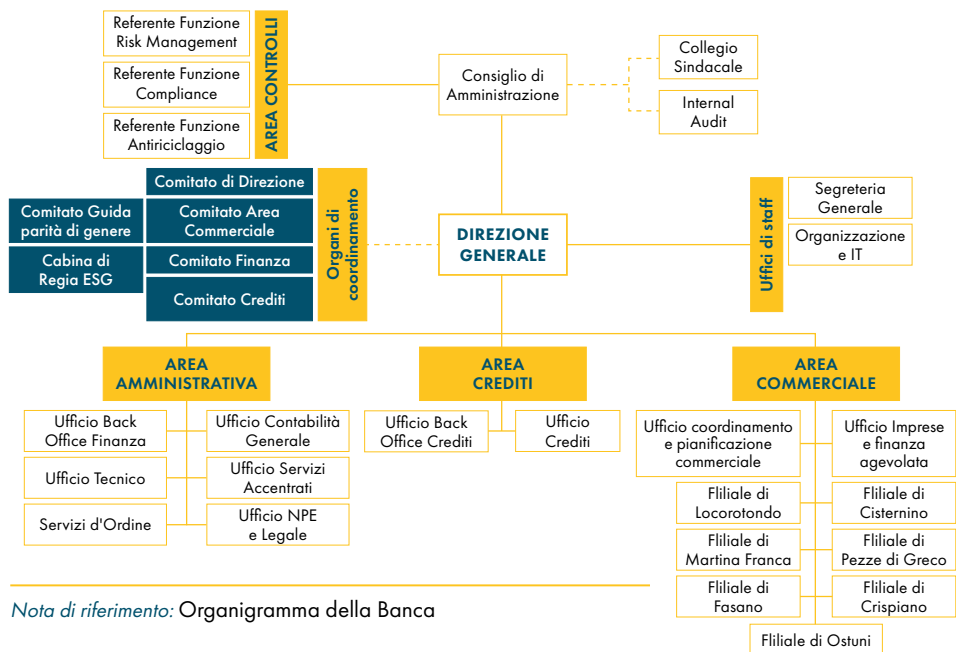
Referente Funzione Risk Management

Referente Funzione Compliance

Referente Funzione Antiriciclaggio

AREA CONTROLLI

Consiglio di Amministrazione

Collegio Sindacale

Internal Audit

Comitato di Direzione

Comitato Guida parità di genere

Comitato Area Commerciale

Cabina di Regia ESG

Comitato Finanza

Comitato Crediti

Organi di coordinamento

DIREZIONE GENERALE

Uffici di staff

Segreteria Generale

Organizzazione e IT

AREA AMMINISTRATIVA

AREA CREDITI

AREA COMMERCIALE

Ufficio Back Office Finanza

Ufficio Contabilità Generale

Ufficio Tecnico

Ufficio Servizi Accentrati

Servizi d'Ordine

Ufficio NPE e Legale

Ufficio Back Office Crediti

Ufficio Crediti

Ufficio coordinamento e pianificazione commerciale

Ufficio Imprese e finanza agevolata

Fliliale di Locorotondo

Fliliale di Cisternino

Fliliale di Martina Franca

Fliliale di Pezze di Greco

Fliliale di Fasano

Fliliale di Crispiano

Fliliale di Ostuni

Nota di riferimento: Organigramma della Banca